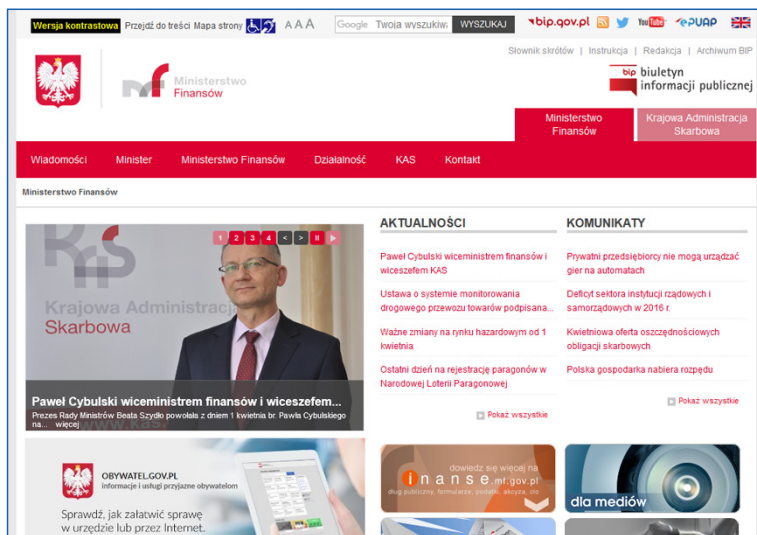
Wersja kontrastowa Przejdź do treści Mapa strony A A A Google Twoja wyszukiw WYSZUKAJ bip.gov.pl YouTube ePUAP

Słownik skrótów | Instrukcja | Redakcja | Archiwum BIP

Ministerstwo Finansów

bip biuletyn informacji publicznej

Ministerstwo Finansów | Krajowa Administracja Skarbowa

Wiadomości | Minister | Ministerstwo Finansów | Działalność | KAS | Kontakt

Ministerstwo Finansów

1 2 3 4 < > II ▶

Krajowa Administracja Skarbowa

Paweł Cybulski wiceministrem finansów i wiceszefem...

Prezes Rady Ministrów Beata Szydło powołała z dniem 1 kwietnia br. Pawła Cybulskiego na... więcej

AKTUALNOŚCI

Paweł Cybulski wiceministrem finansów i wiceszefem KAS

Ustawa o systemie monitorowania drogowego przewozu towarów podpisana...

Ważne zmiany na rynku hazardowym od 1 kwietnia

Ostatni dzień na rejestrację paragonów w Narodowej Loterii Paragonowej

Pokaż wszystkie

KOMUNIKATY

Prywatni przedsiębiorcy nie mogą urządzać gier na automatach

Deficyt sektora instytucji rządowych i samorządowych w 2016 r.

Kwietniowa oferta oszczędnościowych obligacji skarbowych

Polska gospodarka nabiera rozpędu

Pokaż wszystkie

OBYWATEL.GOV.PL informacje i usługi przyjazne obywatelom

Sprawdź, jak załatwić sprawę w urzędzie lub przez Internet.

dowiedz się więcej na finanse.mf.gov.pl dług publiczny, formularze, podatki, akcyza, cło

dla mediów